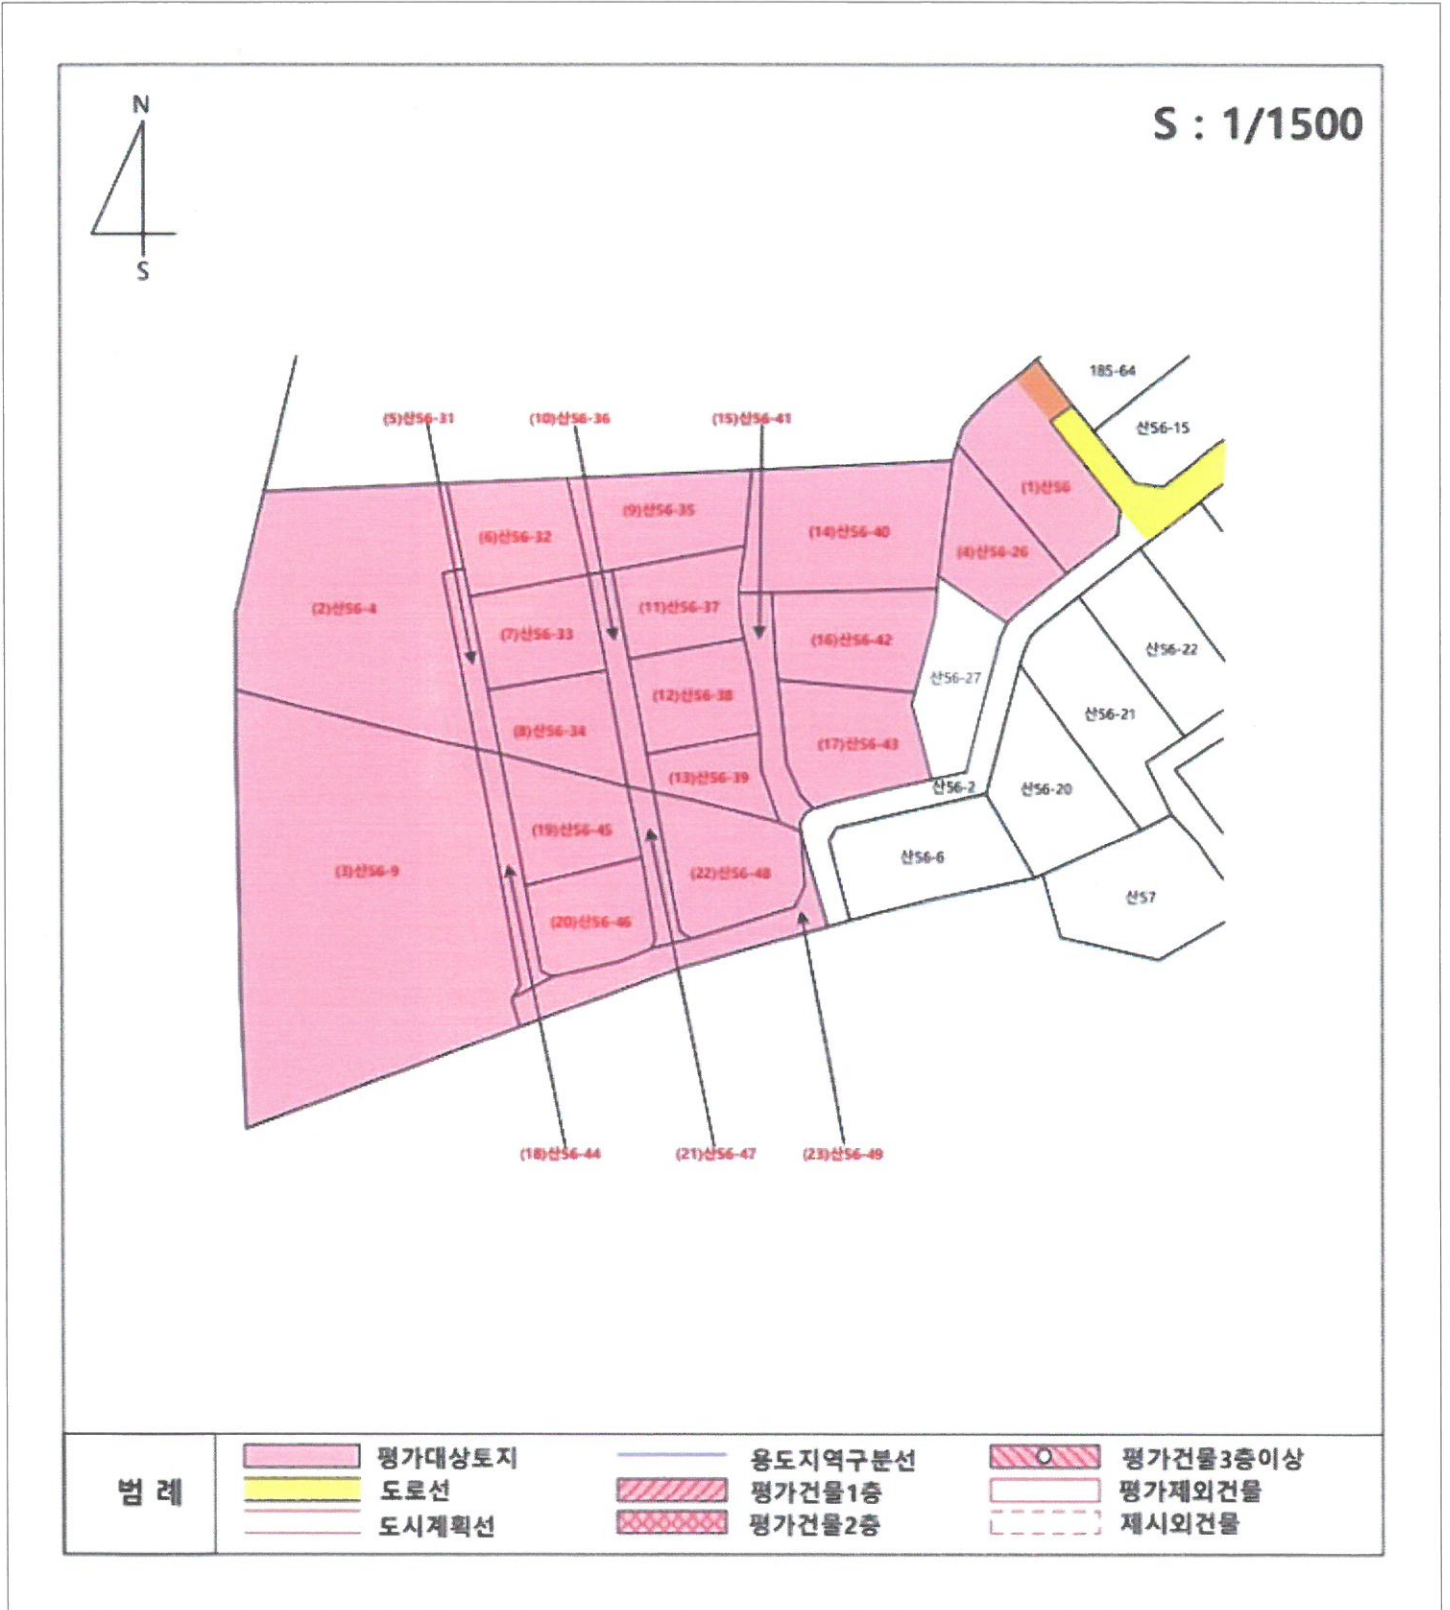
N
S

S : 1/1500

185-64
산56-15
(5)산56-31
(10)산56-36
(15)산56-41
(1)산56
(9)산56-35
(6)산56-32
(14)산56-40
(4)산56-26
(2)산56-4
(11)산56-37
(7)산56-33
(16)산56-42
산56-22
산56-27
(12)산56-38
산56-21
(8)산56-34
(17)산56-43
(13)산56-39
산56-2
산56-20
(19)산56-45
산56-6
(3)산56-9
(22)산56-48
산57
(20)산56-46
(18)산56-44
(21)산56-47
(23)산56-49

범 례
평가대상토지
도로선
도시계획선
용도지역구분선
평가건물1층
평가건물2층
평가건물3층이상
평가제외건물
제시외건물